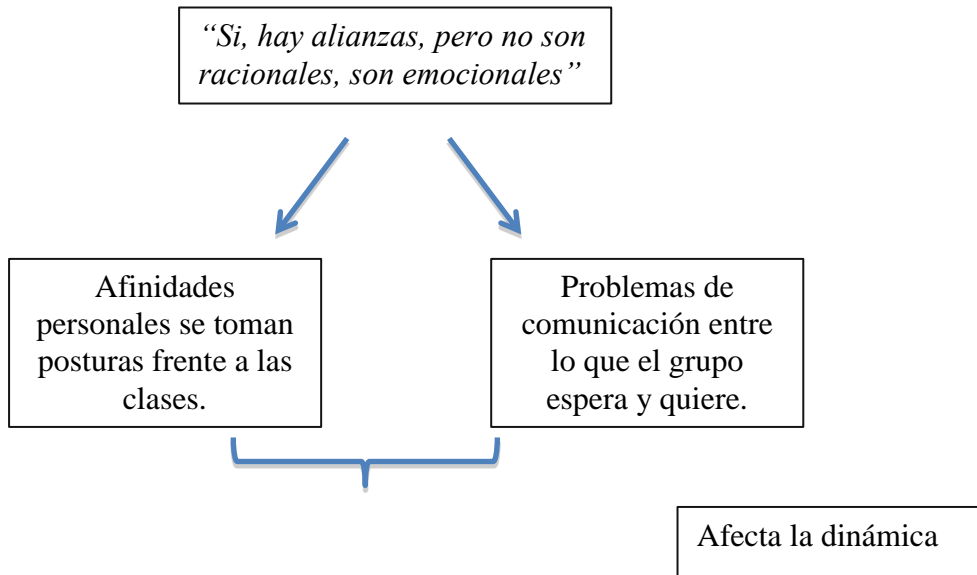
"Si, hay alianzas, pero no son racionales, son emocionales"

Afinidades personales se toman posturas frente a las clases.

Problemas de comunicación entre lo que el grupo espera y quiere.

Afecta la dinámica